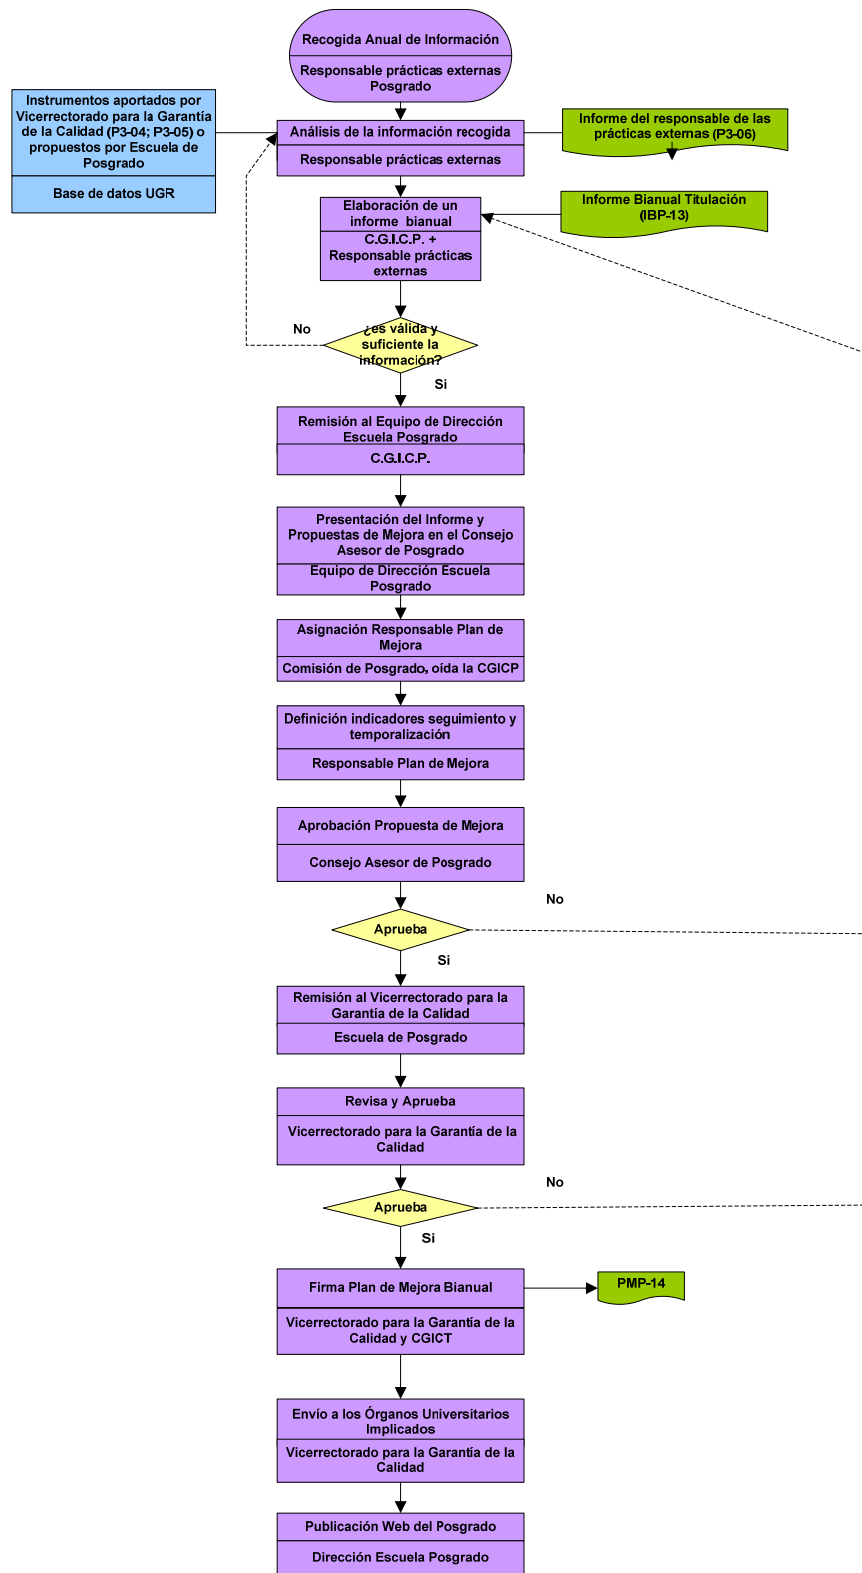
Recogida Anual de Información

Responsable prácticas externas Posgrado

Instrumentos aportados por Vicerrectorado para la Garantía de la Calidad (P3-04; P3-05) o propuestos por Escuela de Posgrado

Base de datos UGR

Análisis de la información recogida

Responsable prácticas externas

Informe del responsable de las prácticas externas (P3-06)

Elaboración de un informe bianual

C.G.I.C.P. + Responsable prácticas externas

Informe Bianual Titulación (IBP-13)

No

¿es válida y suficiente la información?

Si

Remisión al Equipo de Dirección Escuela Posgrado

C.G.I.C.P.

Presentación del Informe y Propuestas de Mejora en el Consejo Asesor de Posgrado

Equipo de Dirección Escuela Posgrado

Asignación Responsable Plan de Mejora

Comisión de Posgrado, oída la CGICP

Definición indicadores seguimiento y temporalización

Responsable Plan de Mejora

Aprobación Propuesta de Mejora

Consejo Asesor de Posgrado

No

Aprueba

Si

Remisión al Vicerrectorado para la Garantía de la Calidad

Escuela de Posgrado

Revisa y Aprueba

Vicerrectorado para la Garantía de la Calidad

No

Aprueba

Si

Firma Plan de Mejora Bianual

Vicerrectorado para la Garantía de la Calidad y CGICT

PMP-14

Envío a los Órganos Universitarios Implicados

Vicerrectorado para la Garantía de la Calidad

Publicación Web del Posgrado

Dirección Escuela Posgrado